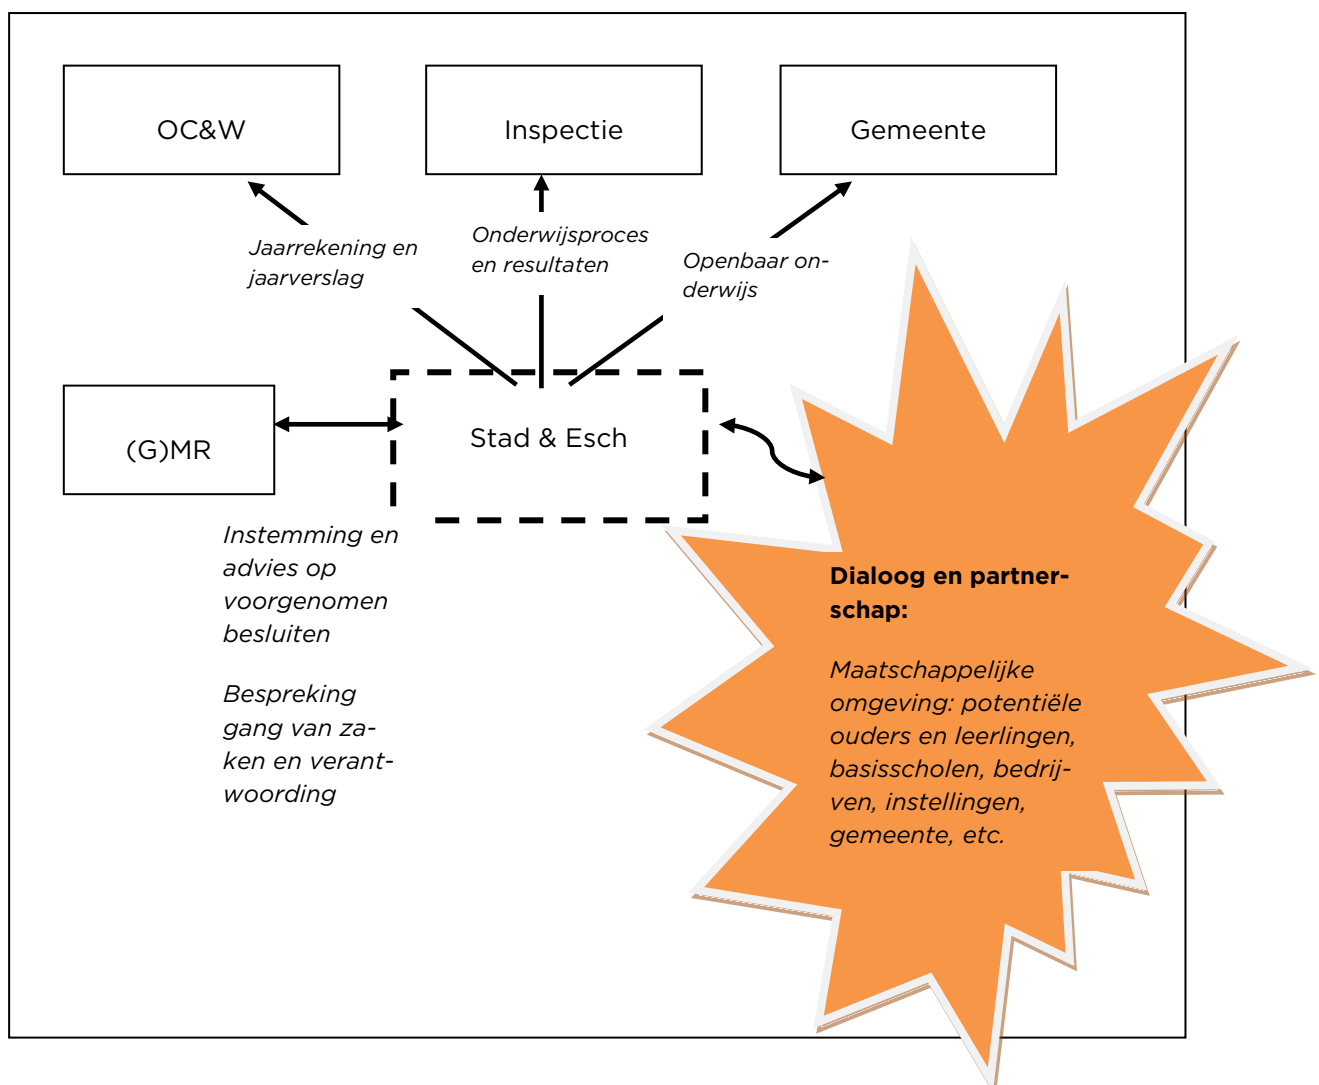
OC&W

Inspectie

Gemeente

Jaarrekening en jaarverslag

Onderwijsproces en resultaten

Openbaar onderwijs

(G)MR

Stad & Esch

Instemming en advies op voorgenomen besluiten

Bespreking gang van zaken en verantwoording

**Dialoog en partnerschap:**

*Maatschappelijke omgeving: potentiële ouders en leerlingen, basisscholen, bedrijven, instellingen, gemeente, etc.*